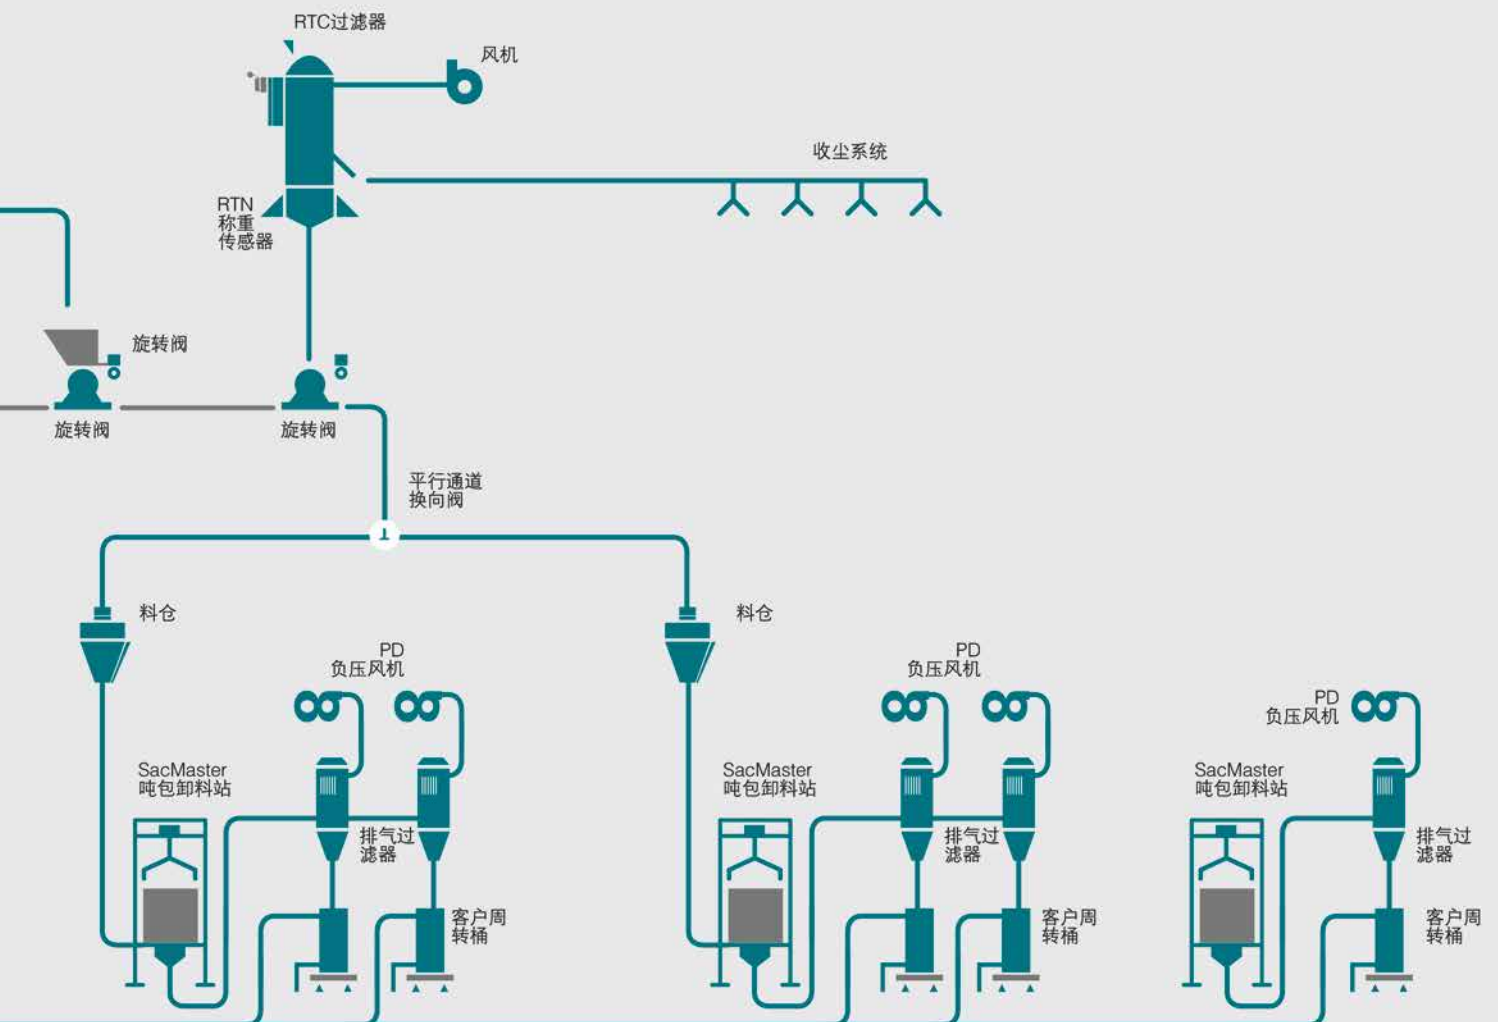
RTC过滤器

风机

收尘系统

RTN
称重
传感器

旋转阀

旋转阀

旋转阀

平行通道
换向阀

料仓

料仓

PD
负压风机

PD
负压风机

PD
负压风机

SacMaster
吨包卸料站

排气过
滤器

客户周
转桶

SacMaster
吨包卸料站

排气过
滤器

客户周
转桶

SacMaster
吨包卸料站

排气过
滤器

客户周
转桶